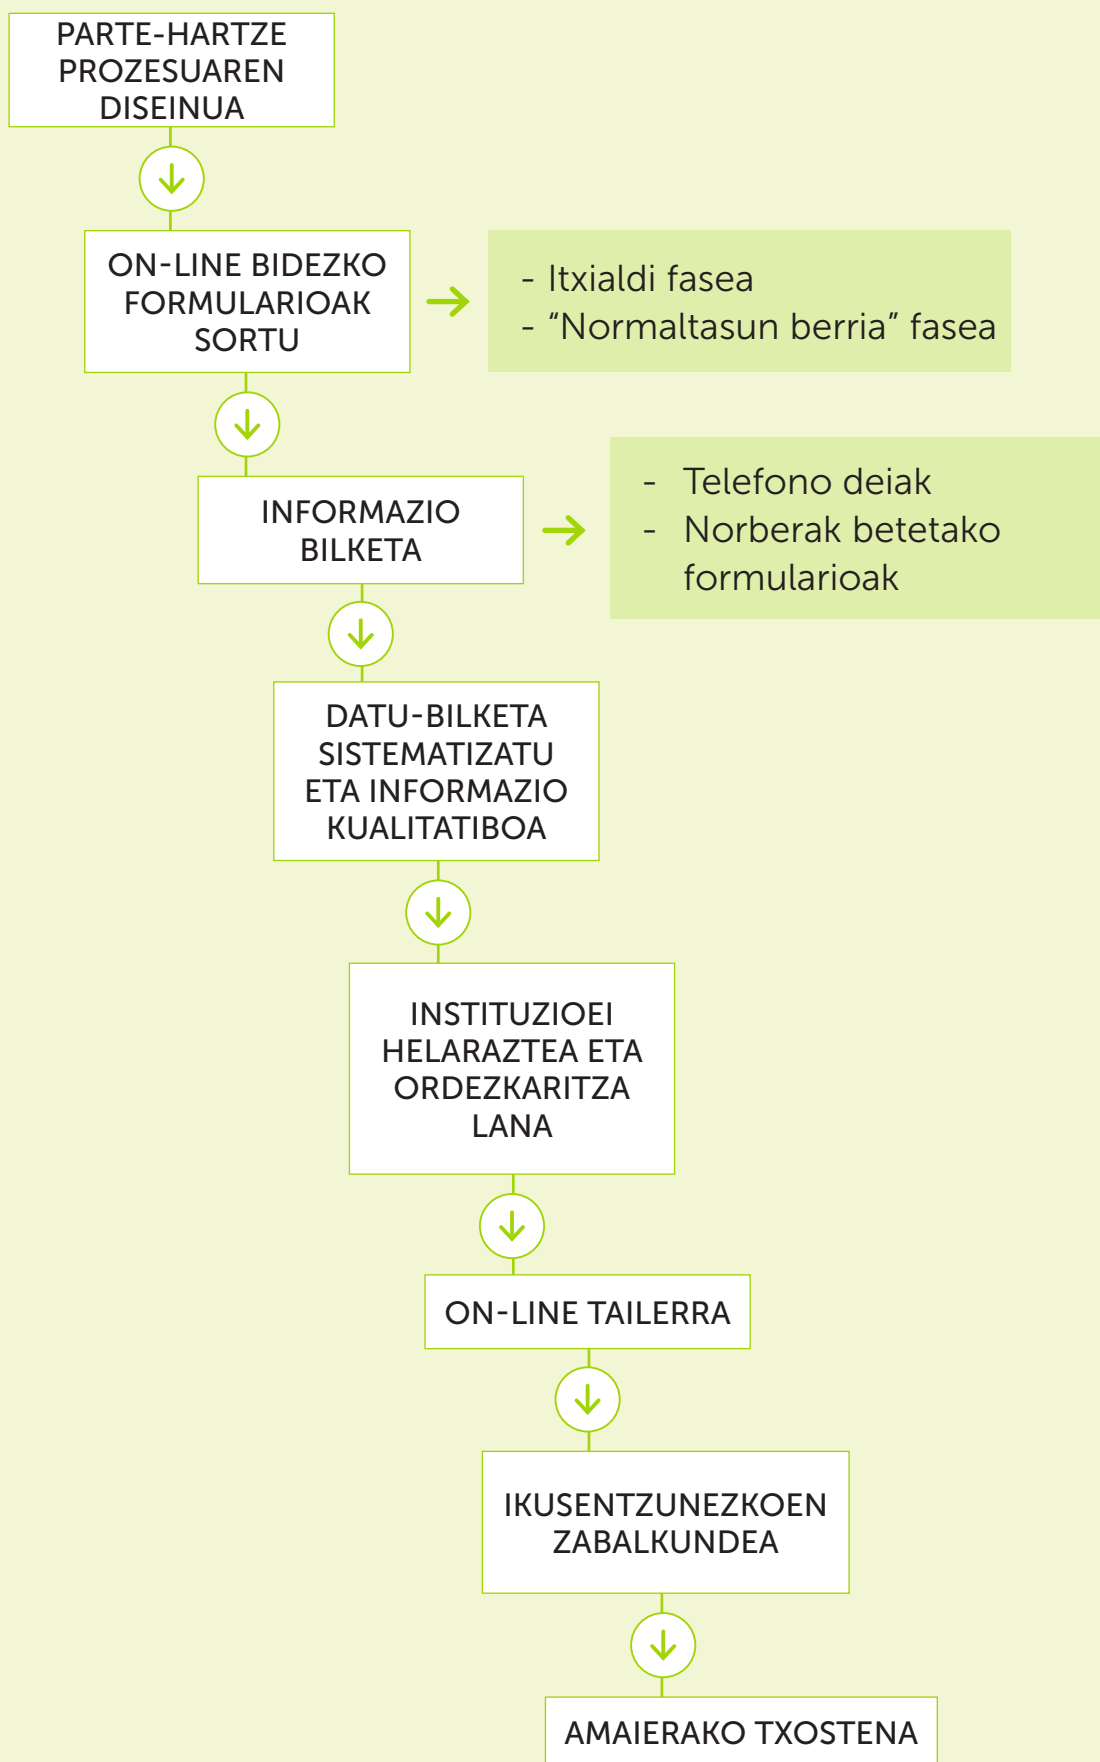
PARTE-HARTZE PROZESUAREN DISEINUA

ON-LINE BIDEZKO FORMULARIOAK SORTU

- Itxialdi fasea
- “Normaltasun berria” fasea

INFORMAZIO BILKETA

- Telefono deiak
- Norberak betetako formularioak

DATU-BILKETA SISTEMATIZATU ETA INFORMAZIO KUALITATIBOA

INSTITUZIOEI HELARAZTEA ETA ORDEZKARITZA LANA

ON-LINE TAILERRA

IKUSENTZUNEZKOEN ZABALKUNDEA

AMAIERAKO TXOSTENA